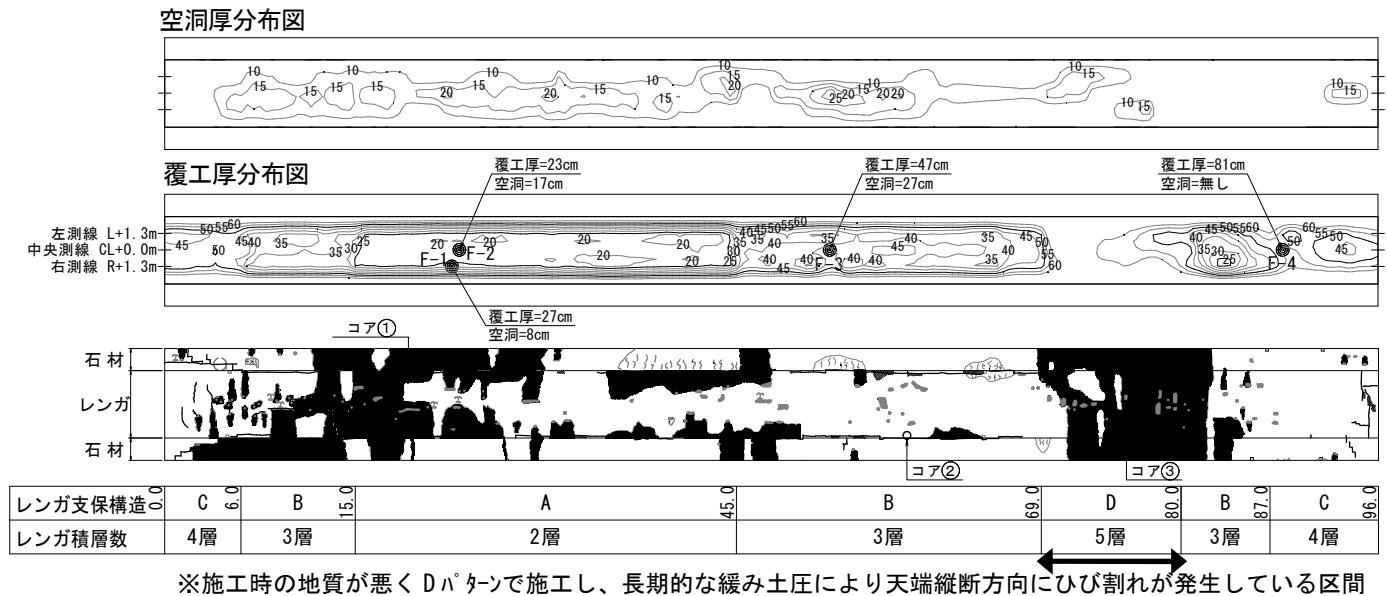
空洞厚分布図

10 15 15 15 10 15 10 20 15 20 15 10 15 10 15 20 10 25 20 15 20 20 10 15 10 15 10 15

覆工厚分布図

覆工厚=23cm
空洞=17cm

覆工厚=47cm
空洞=27cm

覆工厚=81cm
空洞=無し

左測線 L+1.3m
中央測線 CL+0.0m
右測線 R+1.3m

50 55 60 45 50 45 40 35 35 30 25 20 20 20 20 20 20 25 30 35 40 45 50 55 60 35 40 35 40 45 40 45 40 40 35 40 35 45 50 55 60 40 45 50 55 60 35 30 25 50 60 55 50 45

F-1 F-2 F-3 F-4

覆工厚=27cm
空洞=8cm

コア①

石材
レンガ
石材

コア②
コア③

| レンガ支保構造 0.0 | C 6.0 | B 15.0 | A 45.0 | B 69.0 | D 80.0 | B 87.0 | C 96.0 |
|---|---|---|---|---|---|---|---|
| レンガ積層数 | 4層 | 3層 | 2層 | 3層 | 5層 | 3層 | 4層 |

※施工時の地質が悪くDパターンで施工し、長期的な緩み土圧により天端縦断方向にひび割れが発生している区間